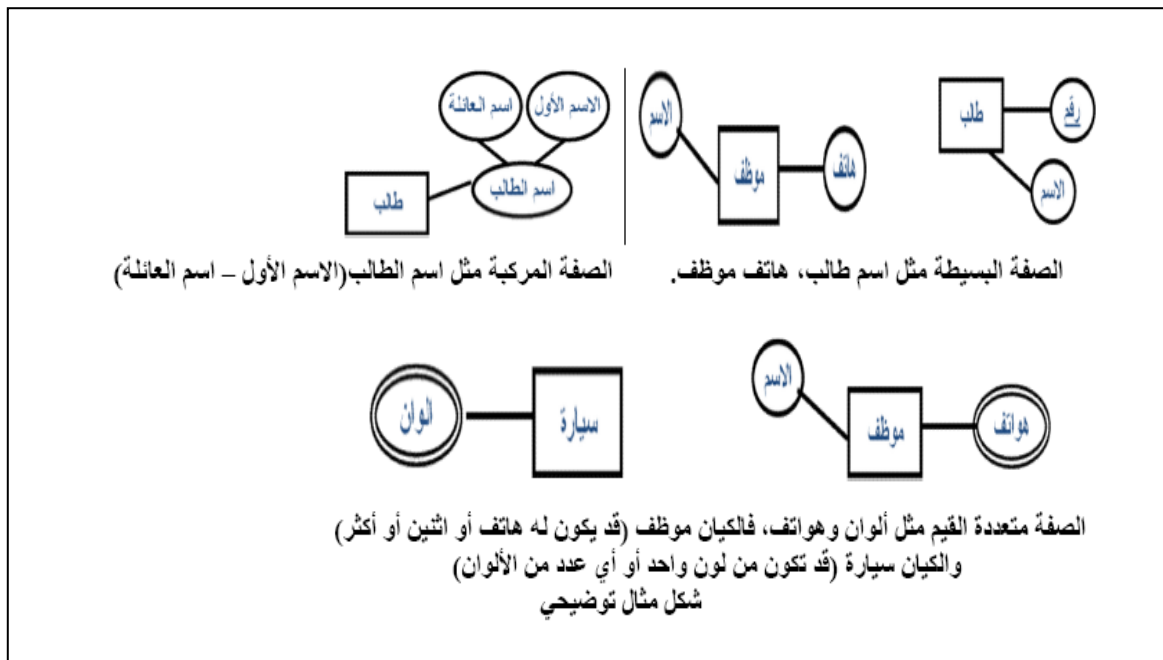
طالب
رقم
الاسم

الاسم
موظف
هاتف

الاسم الأول
اسم العائلة
اسم الطالب
طالب

الصفة البسيطة مثل اسم طالب، هاتف موظف.

الصفة المركبة مثل اسم الطالب(الاسم الأول – اسم العائلة)

الاسم
موظف
هواتف

سيارة
ألوان

الصفة متعددة القيم مثل ألوان وهواتف، فالكيان موظف (قد يكون له هاتف أو اثنين أو أكثر) والكيان سيارة (قد تكون من لون واحد أو أي عدد من الألوان)
شكل مثال توضيحي